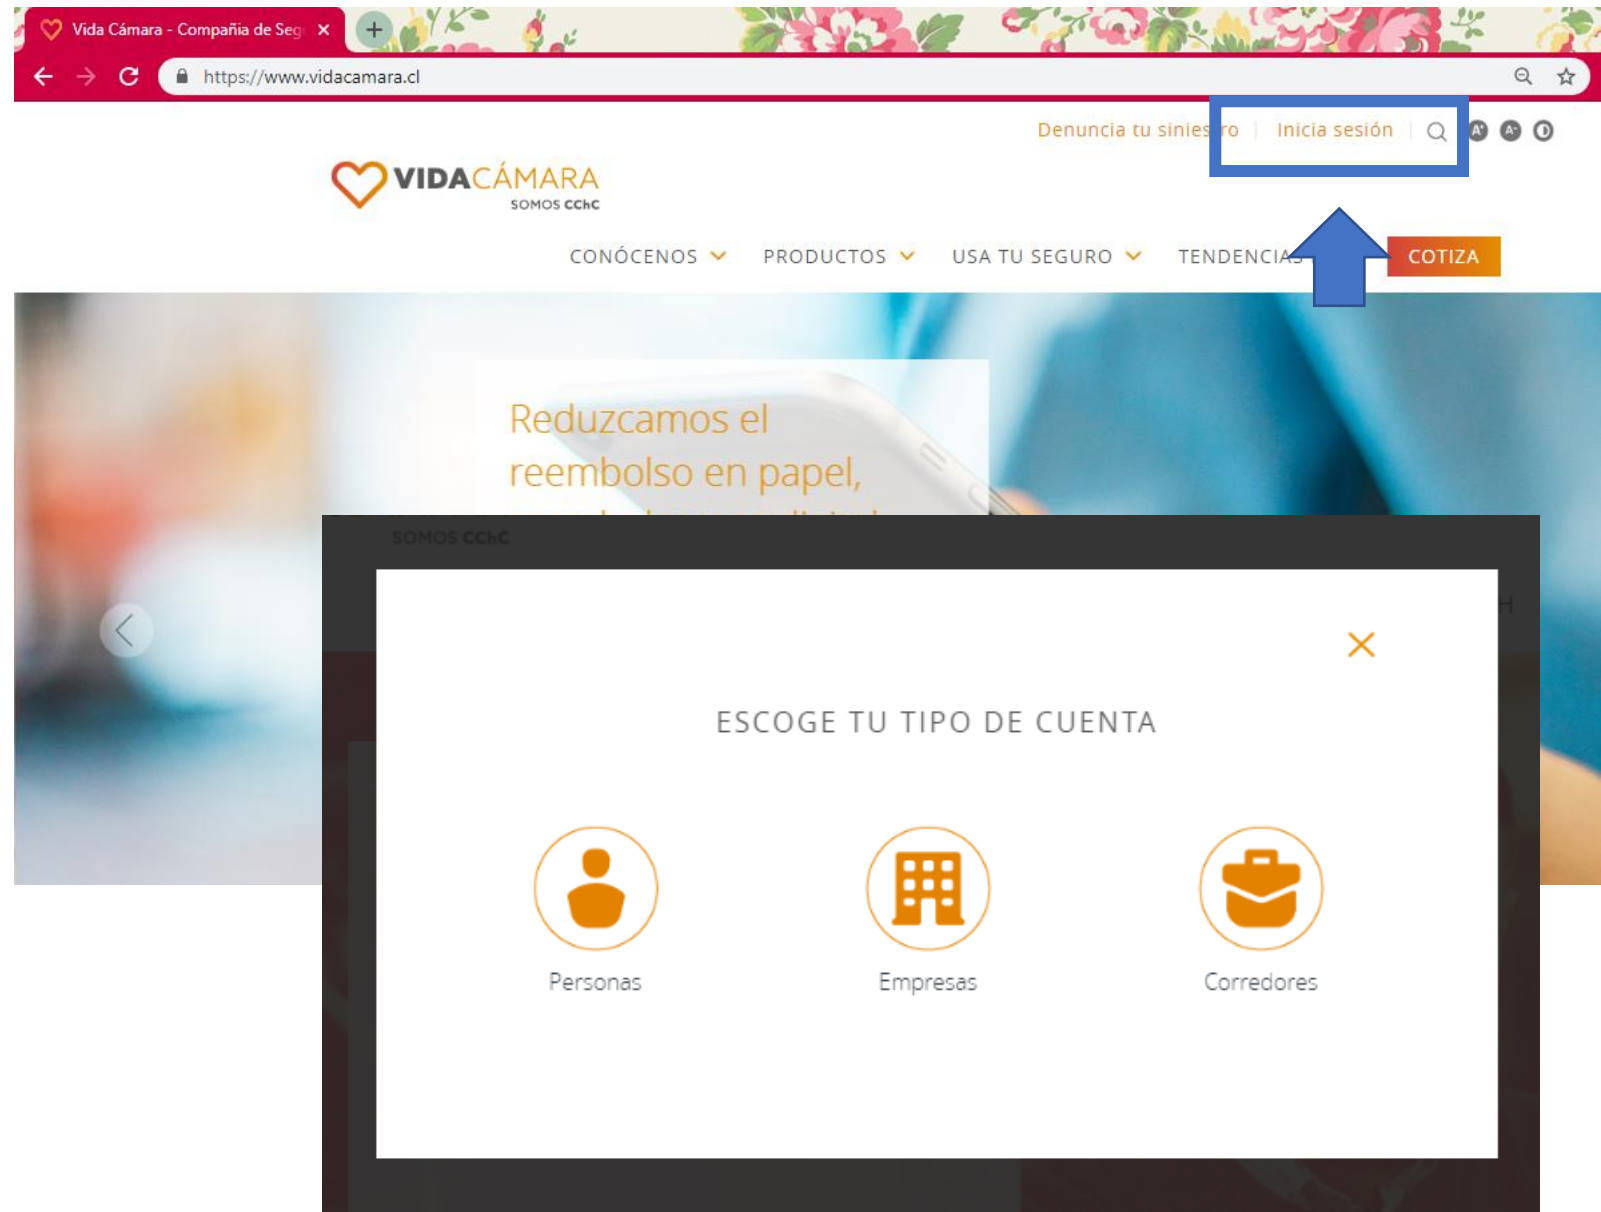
Vida Cámara - Compañia de Seg

https://www.vidacamara.cl

Denuncia tu sinies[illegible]ro | Inicia sesión

VIDACÁMARA
SOMOS CChC

CONÓCENOS PRODUCTOS USA TU SEGURO TENDENCIA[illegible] COTIZA

Reduzcamos el reembolso en papel,

SOMOS CChC

ESCOGE TU TIPO DE CUENTA

Personas

Empresas

Corredores